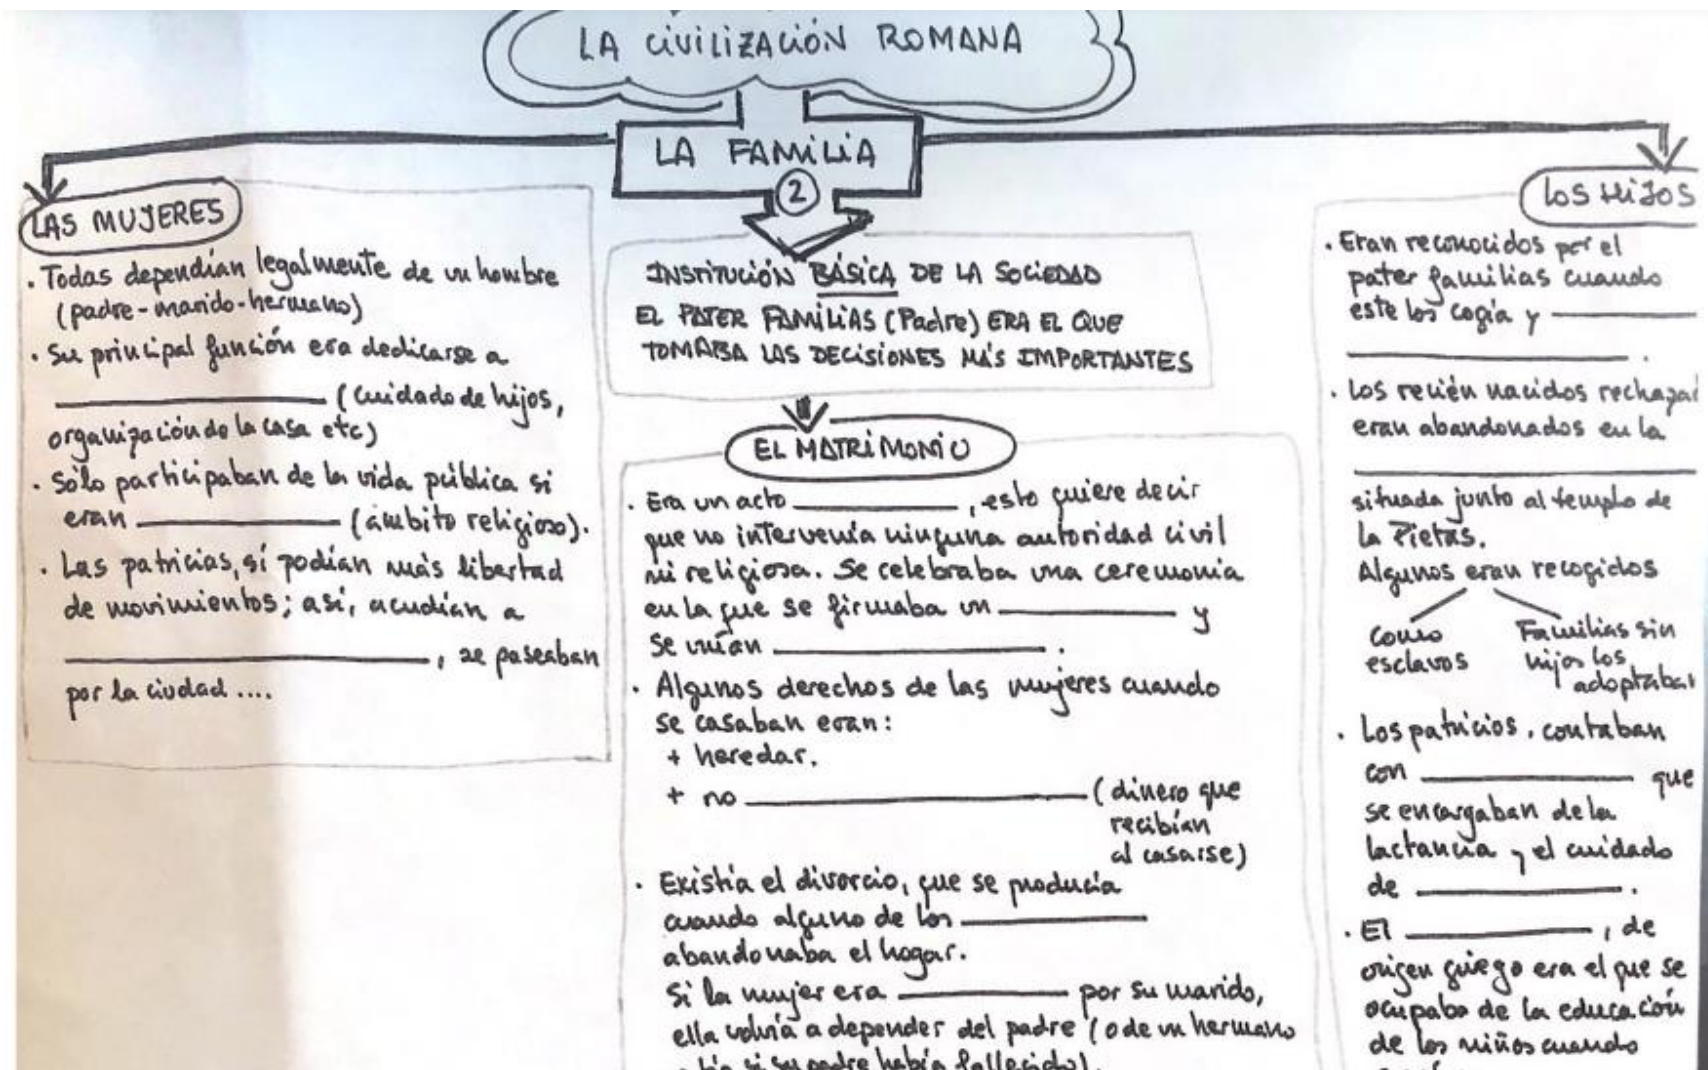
LA CIVILIZACIÓN ROMANA

LA FAMILIA
2

LAS MUJERES

. Todas dependían legalmente de un hombre (padre - marido - hermano)
. Su principal función era dedicarse a ______ (cuidado de hijos, organización de la casa etc)
. Sólo participaban de la vida pública si eran ______ (ámbito religioso).
. Las patricias, sí podían más libertad de movimientos; así, acudían a ______, se paseaban por la ciudad ....

INSTITUCIÓN BÁSICA DE LA SOCIEDAD
EL PATER FAMILIAS (Padre) ERA EL QUE TOMABA LAS DECISIONES MÁS IMPORTANTES

EL MATRIMONIO

. Era un acto ______, esto quiere decir que no intervenía ninguna autoridad civil ni religiosa. Se celebraba una ceremonia en la que se firmaba un ______ y se unían ______.
. Algunos derechos de las mujeres cuando se casaban eran:
+ heredar.
+ no ______ (dinero que recibían al casarse)
. Existía el divorcio, que se producía cuando alguno de los ______ abandonaba el hogar.
Si la mujer era ______ por su marido, ella volvía a depender del padre (o de un hermano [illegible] si su padre había fallecido).

LOS HIJOS

. Eran reconocidos por el pater familias cuando este los cogía y ______ ______.
. Los recién nacidos rechazad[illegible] eran abandonados en la ______ situada junto al templo de la Pietas.
Algunos eran recogidos
como esclavos
Familias sin hijos los adoptaba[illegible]
. Los patricios, contaban con ______ que se encargaban de la lactancia y el cuidado de ______.
. El ______, de origen griego era el que se ocupaba de la educación de los niños cuando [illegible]